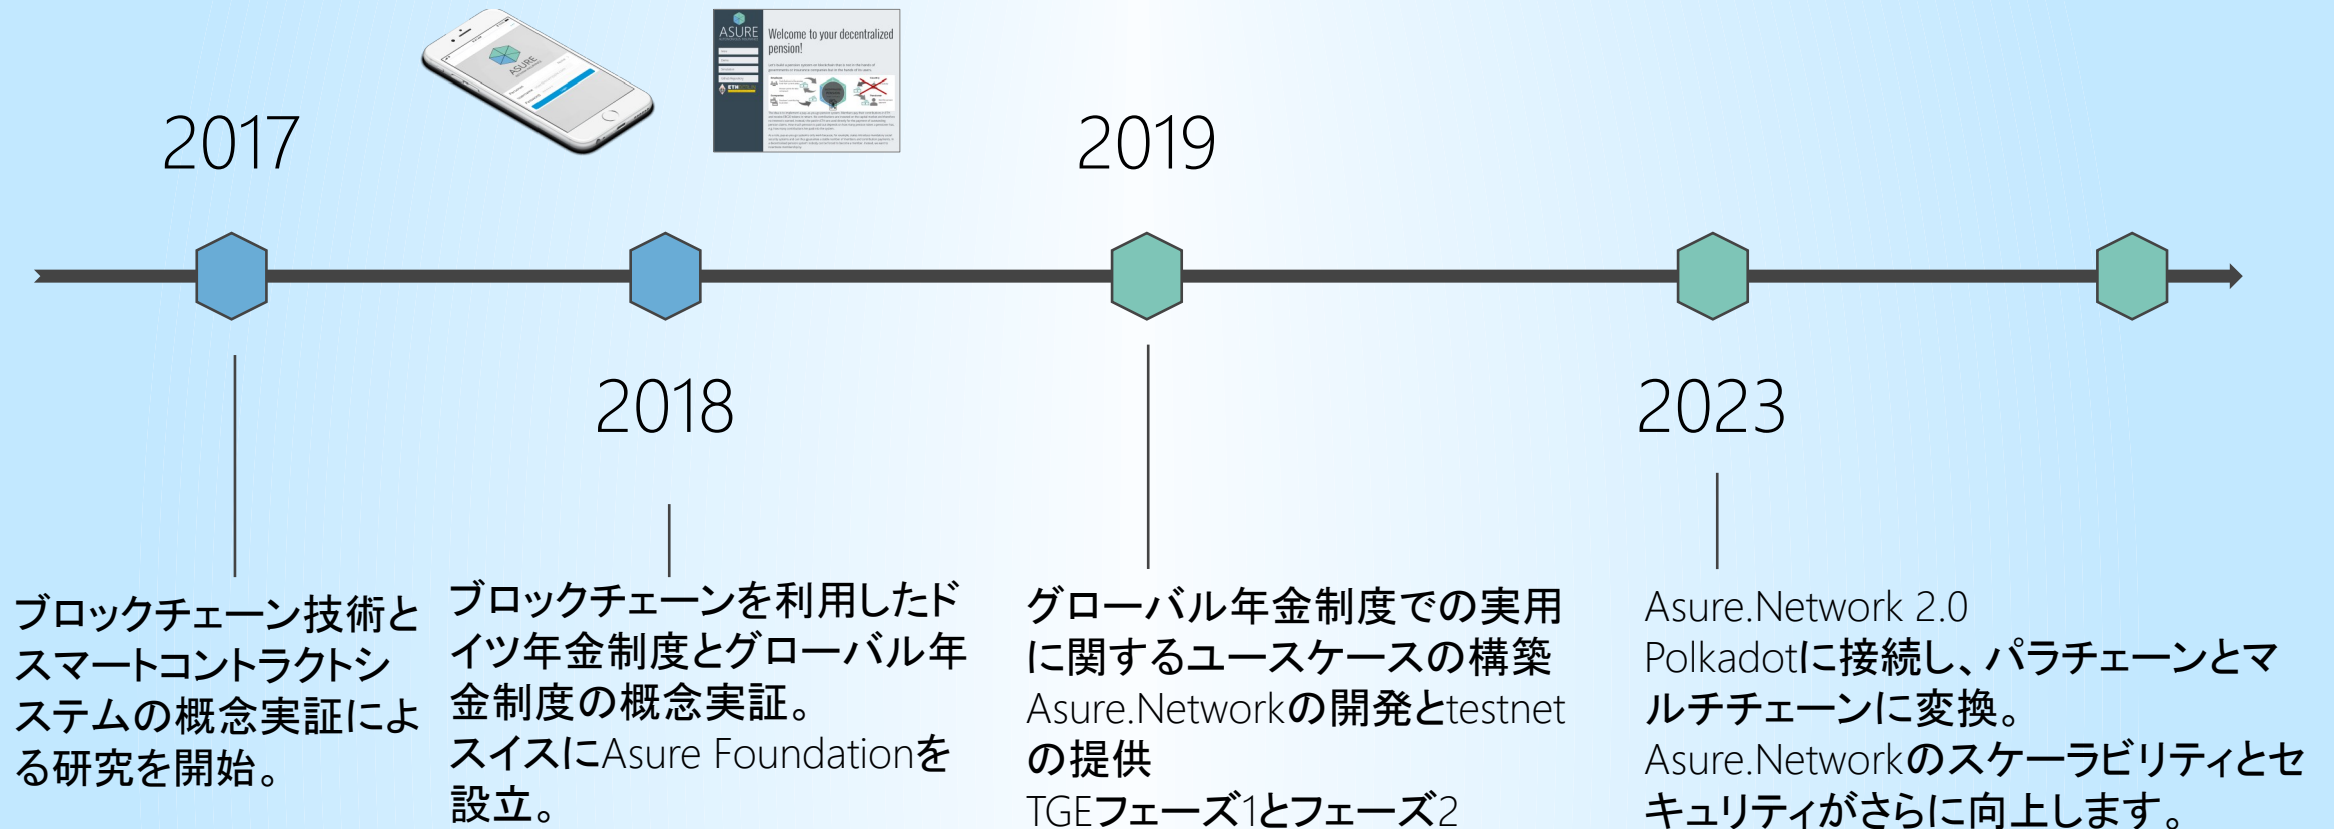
ASURE
Welcome to your decentralized pension!

2017

2018

2019

2023

ブロックチェーン技術とスマートコントラクトシステムの概念実証による研究を開始。

ブロックチェーンを利用したドイツ年金制度とグローバル年金制度の概念実証。
スイスにAsure Foundationを設立。

グローバル年金制度での実用に関するユースケースの構築
Asure.Networkの開発とtestnetの提供
TGEフェーズ1とフェーズ2

Asure.Network 2.0
Polkadotに接続し、パラチェーンとマルチチェーンに変換。
Asure.Networkのスケーラビリティとセキュリティがさらに向上します。